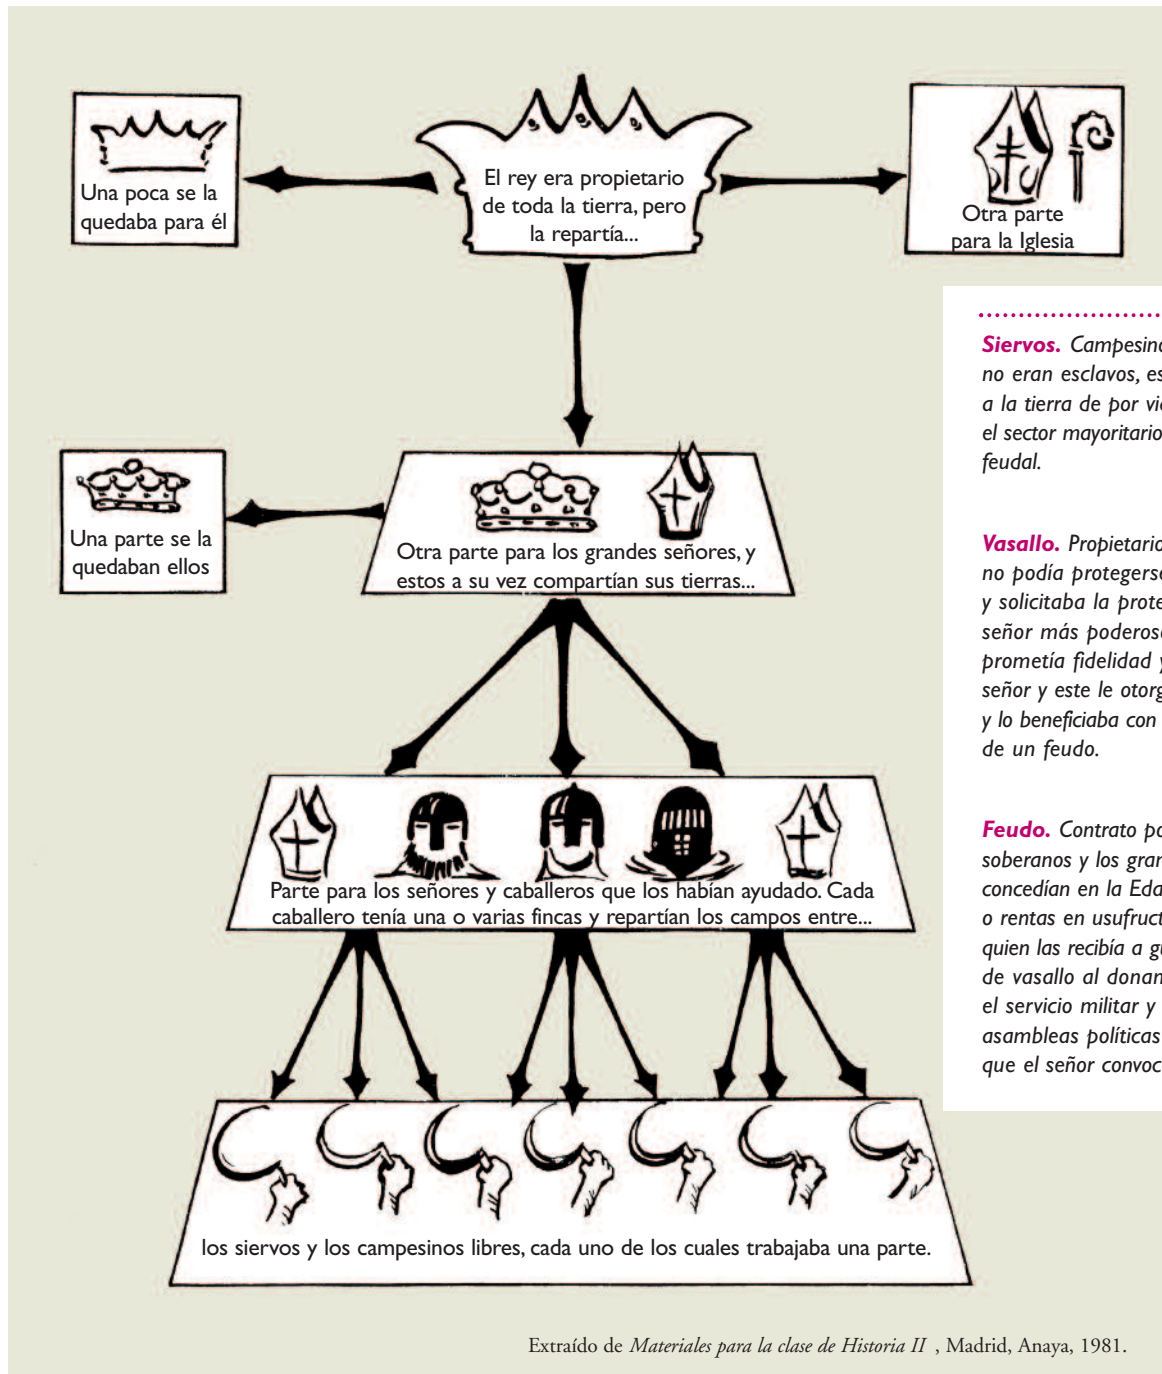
Una poca se la quedaba para él

El rey era propietario de toda la tierra, pero la repartía...

Otra parte para la Iglesia

Una parte se la quedaban ellos

Otra parte para los grandes señores, y estos a su vez compartían sus tierras...

Parte para los señores y caballeros que los habían ayudado. Cada caballero tenía una o varias fincas y repartían los campos entre...

los siervos y los campesinos libres, cada uno de los cuales trabajaba una parte.

Siervos. Campesin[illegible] no eran esclavos, es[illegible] a la tierra de por vi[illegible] el sector mayoritario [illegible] feudal.

Vasallo. Propietari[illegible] no podía protegers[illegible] y solicitaba la prote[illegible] señor más poderos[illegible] prometía fidelidad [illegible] señor y este le otorg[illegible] y lo beneficiaba con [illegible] de un feudo.

Feudo. Contrato p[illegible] soberanos y los gra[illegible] concedían en la Ed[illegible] o rentas en usufruc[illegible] quien las recibía a g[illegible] de vasallo al donan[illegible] el servicio militar y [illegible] asambleas políticas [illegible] que el señor convoc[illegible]

Extraído de Materiales para la clase de Historia II , Madrid, Anaya, 1981.